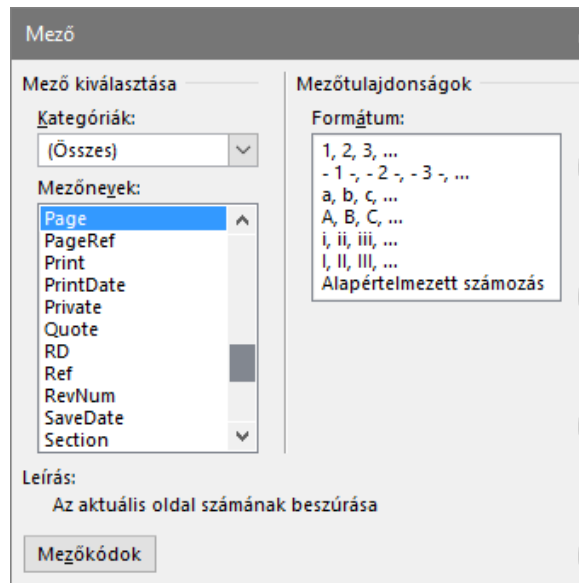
Mező

Mező kiválasztása

Kategóriák:

(Összes)

Mezőnevek:

Page
PageRef
Print
PrintDate
Private
Quote
RD
Ref
RevNum
SaveDate
Section

Mezőtulajdonságok

Formátum:

1, 2, 3, ...
- 1 -, - 2 -, - 3 -, ...
a, b, c, ...
A, B, C, ...
i, ii, iii, ...
I, II, III, ...
Alapértelmezett számozás

Leírás:
Az aktuális oldal számának beszúrása

Mezőkódok